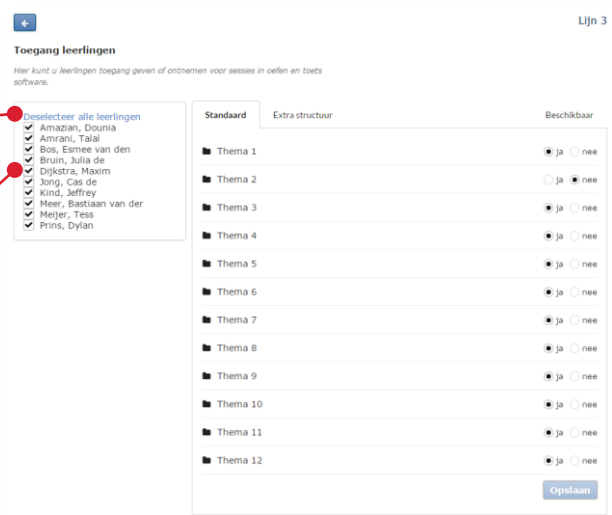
Lijn 3

Toegang leerlingen

Hier kunt u leerlingen toegang geven of ontnemen voor sessies in oefen en toets software.

Deselecteer alle leerlingen
Amazian, Dounia
Amrani, Talal
Bos, Esmee van den
Bruin, Julia de
Dijkstra, Maxim
Jong, Cas de
Kind, Jeffrey
Meer, Bastiaan van der
Meijer, Tess
Prins, Dylan

Standaard | Extra structuur | Beschikbaar

| | |
|---|---|
| Thema 1 | ja nee |
| Thema 2 | ja nee |
| Thema 3 | ja nee |
| Thema 4 | ja nee |
| Thema 5 | ja nee |
| Thema 6 | ja nee |
| Thema 7 | ja nee |
| Thema 8 | ja nee |
| Thema 9 | ja nee |
| Thema 10 | ja nee |
| Thema 11 | ja nee |
| Thema 12 | ja nee |

Opslaan